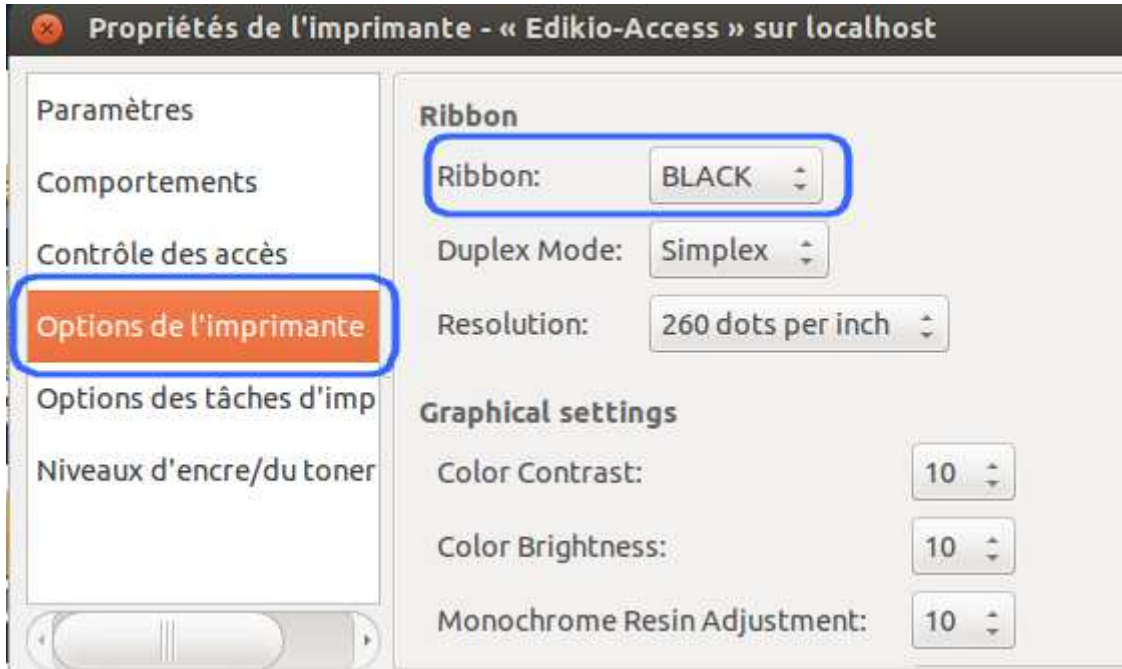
Propriétés de l'imprimante - « Edikio-Access » sur localhost

Paramètres

Comportements

Contrôle des accès

Options de l'imprimante

Options des tâches d'imp

Niveaux d'encre/du toner

Ribbon

Ribbon: BLACK

Duplex Mode: Simplex

Resolution: 260 dots per inch

Graphical settings

Color Contrast: 10

Color Brightness: 10

Monochrome Resin Adjustment: 10